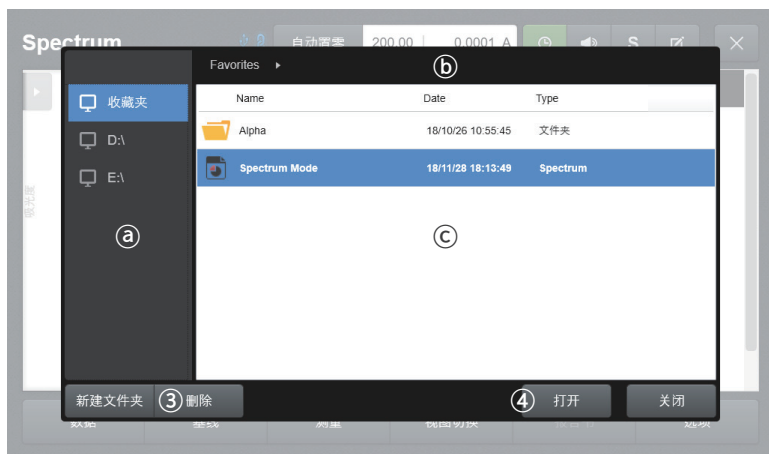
Spectrum

自动调零

200.00

0.0001 A

S

收藏夹

D:\

E:\

ⓐ

Favorites ▸

ⓑ

| Name | Date | Type |
|---|---|---|
| Alpha | 18/10/26 10:55:45 | 文件夹 |
| Spectrum Mode | 18/11/28 18:13:49 | Spectrum |

ⓒ

吸光度

新建文件夹

③ 删除

④ 打开

关闭

数据

基线

测量

视图切换

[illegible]

选项